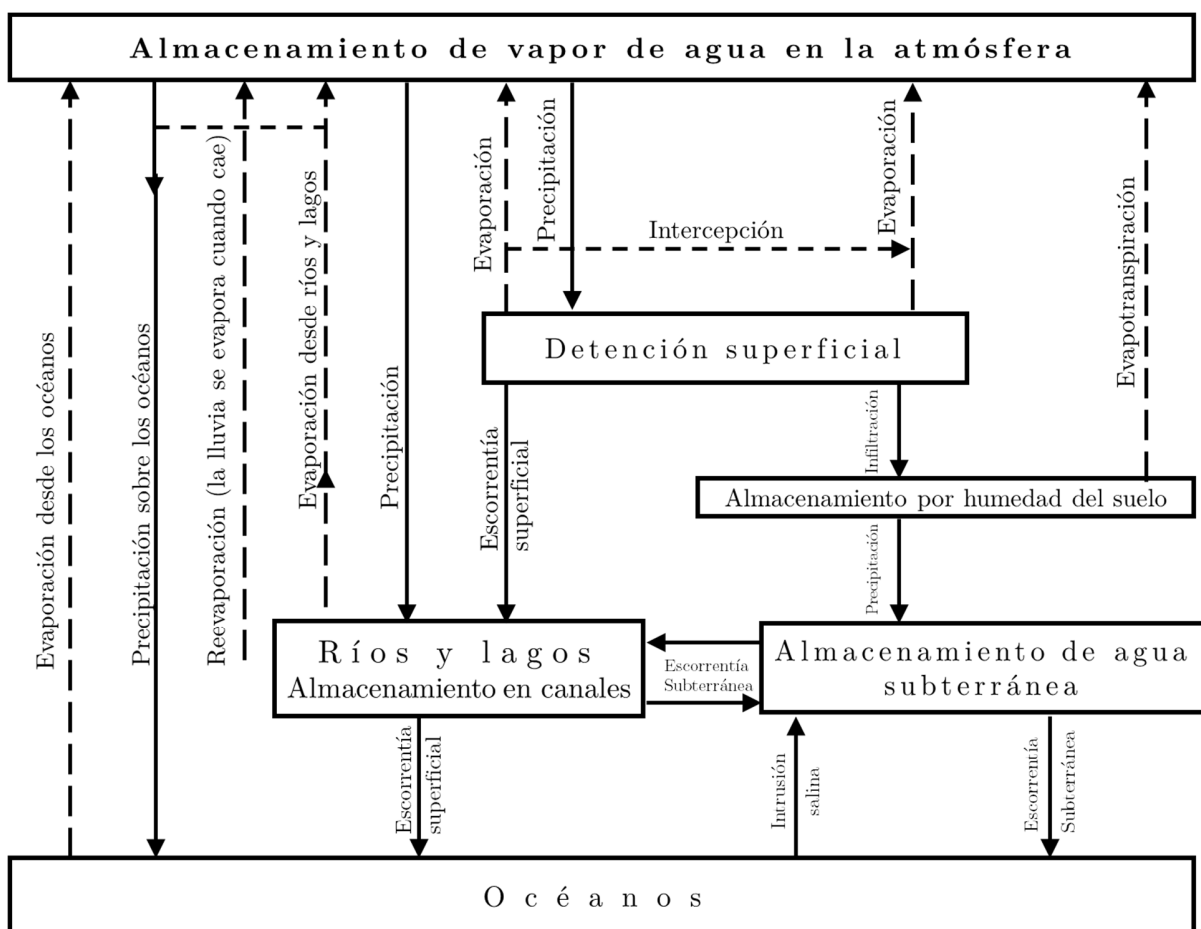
Almacenamiento de vapor de agua en la atmósfera

Evaporación desde los océanos

Precipitación sobre los océanos

Reevaporación (la lluvia se evapora cuando cae)

Evaporación desde ríos y lagos

Precipitación

Evaporación

Precipitación

Intercepción

Evaporación

Evapotranspiración

Detención superficial

Escorrentía superficial

Infiltración

Almacenamiento por humedad del suelo

Precipitación

Ríos y lagos
Almacenamiento en canales

Escorrentía Subterránea

Almacenamiento de agua subterránea

Escorrentía superficial

Intrusión salina

Escorrentía Subterránea

Océanos